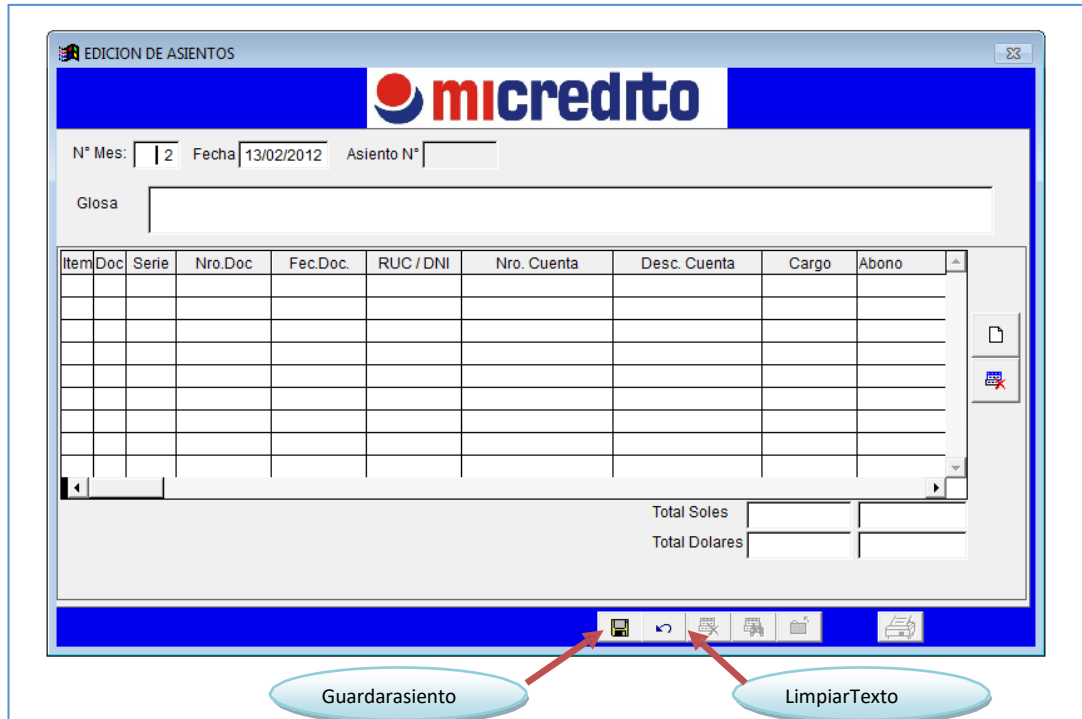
EDICION DE ASIENTOS

micredito

N° Mes: 2 Fecha 13/02/2012 Asiento N°

Glosa

| Item | Doc | Serie | Nro.Doc | Fec.Doc. | RUC / DNI | Nro. Cuenta | Desc. Cuenta | Cargo | Abono |
|---|---|---|---|---|---|---|---|---|---|
| | | | | | | | | | |

Total Soles

Total Dolares

Guardarasiento

LimpiarTexto